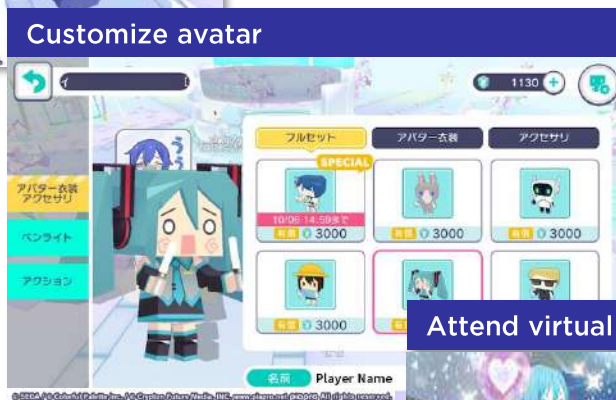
Customize avatar

1130

フルセット

アバター衣装

アクセサリ

SPECIAL

10/06 14:59まで

有償 3000

有償 3000

有償 3000

有償 3000

アバター衣装 アクセサリ

ペンライト

アクション

名前 Player Name

Attend virtual

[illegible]